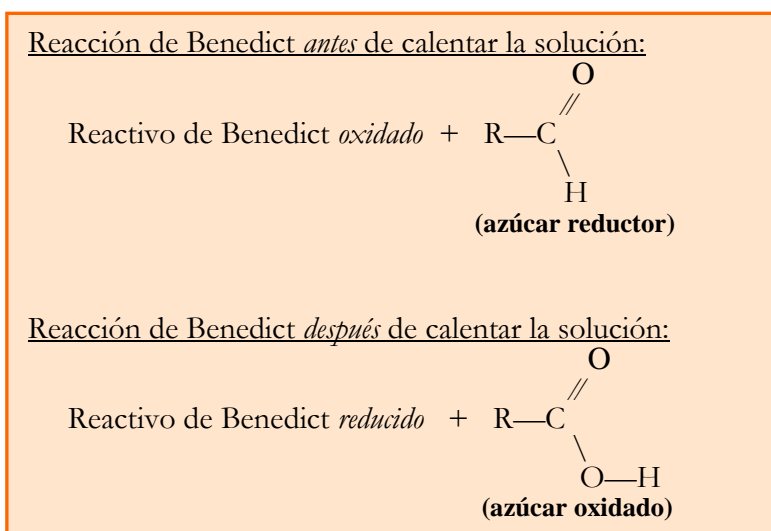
Reacción de Benedict *antes* de calentar la solución:

Reactivo de Benedict *oxidado* + R—C(=O)—H

O

//

R—C

\

H

**(azúcar reductor)**

Reacción de Benedict *después* de calentar la solución:

Reactivo de Benedict *reducido* + R—C(=O)—O—H

O

//

R—C

\

O—H

**(azúcar oxidado)**